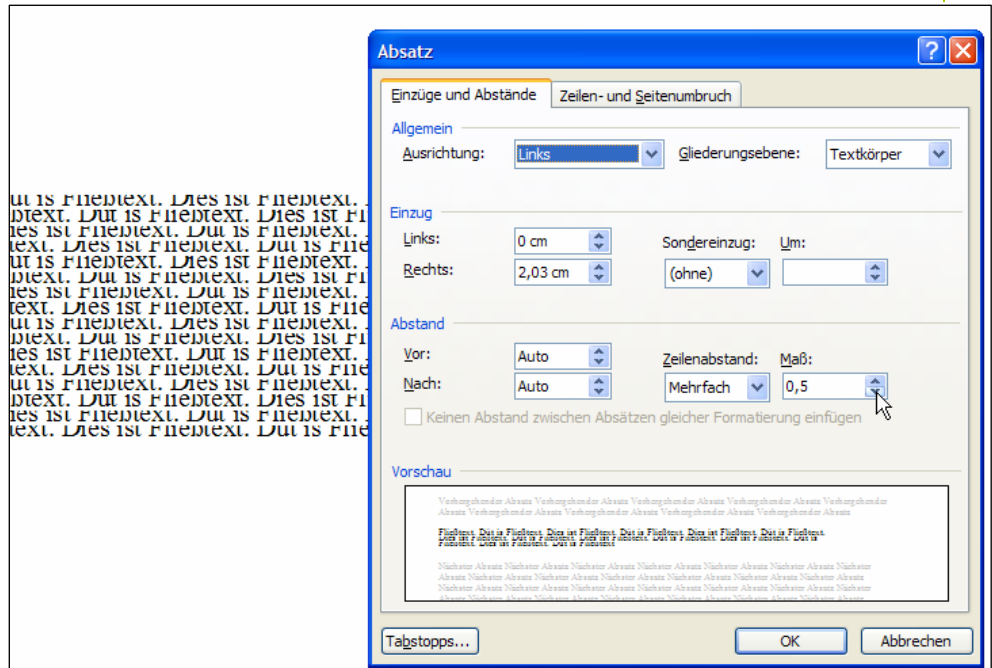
Absatz

Einzüge und Abstände | Zeilen- und Seitenumbruch

Allgemein
Ausrichtung: Links
Gliederungsebene: Textkörper

Einzug
Links: 0 cm
Rechts: 2,03 cm
Sondereinzug: (ohne)
Um:

Abstand
Vor: Auto
Nach: Auto
Zeilenabstand: Mehrfach
Maß: 0,5
Keinen Abstand zwischen Absätzen gleicher Formatierung einfügen

Vorschau
Vorhergehender Absatz Vorhergehender Absatz Vorhergehender Absatz Vorhergehender Absatz Vorhergehender Absatz Vorhergehender Absatz Vorhergehender Absatz
Fließtext. Dut is Fließtext. Dies ist Fließtext. Dut is Fließtext. Dies ist Fließtext. Dut is Fließtext.
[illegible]
Nächster Absatz Nächster Absatz Nächster Absatz Nächster Absatz Nächster Absatz Nächster Absatz
Nächster Absatz Nächster Absatz Nächster Absatz Nächster Absatz Nächster Absatz Nächster Absatz
Nächster Absatz Nächster Absatz Nächster Absatz Nächster Absatz Nächster Absatz Nächster Absatz
Nächster Absatz Nächster Absatz Nächster Absatz Nächster Absatz Nächster Absatz Nächster Absatz

Tabstopps... | OK | Abbrechen

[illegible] is Fließtext. Dies ist Fließtext. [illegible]
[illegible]